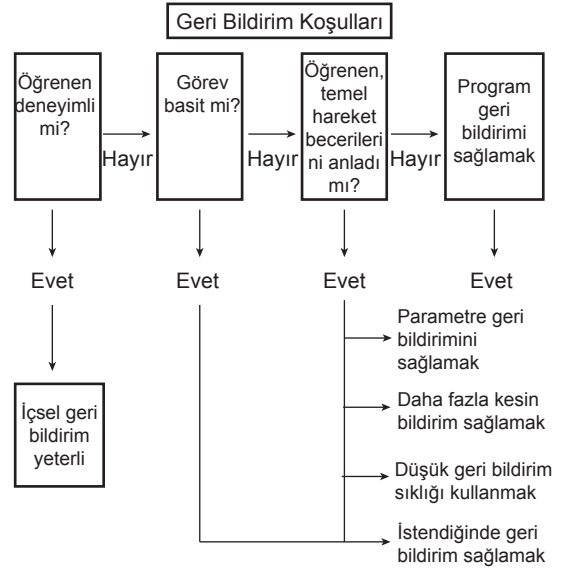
Geri Bildirim Koşulları

Öğrenen deneyimli mi?

Hayır

Görev basit mi?

Hayır

Öğrenen, temel hareket becerileri ni anladı mı?

Hayır

Program geri bildirimi sağlamak

Evet

Evet

Evet

Evet

İçsel geri bildirim yeterli

Parametre geri bildirimini sağlamak

Daha fazla kesin bildirim sağlamak

Düşük geri bildirim sıklığı kullanmak

İstendiğinde geri bildirim sağlamak